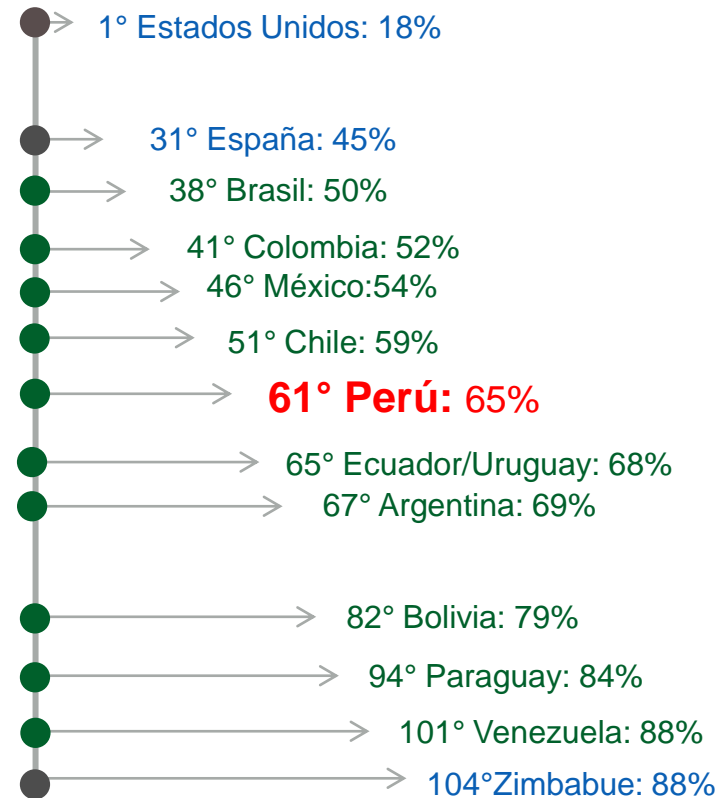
1° Estados Unidos: 18%

31° España: 45%

38° Brasil: 50%

41° Colombia: 52%

46° México:54%

51° Chile: 59%

61° Perú: 65%

65° Ecuador/Uruguay: 68%

67° Argentina: 69%

82° Bolivia: 79%

94° Paraguay: 84%

101° Venezuela: 88%

104°Zimbabue: 88%